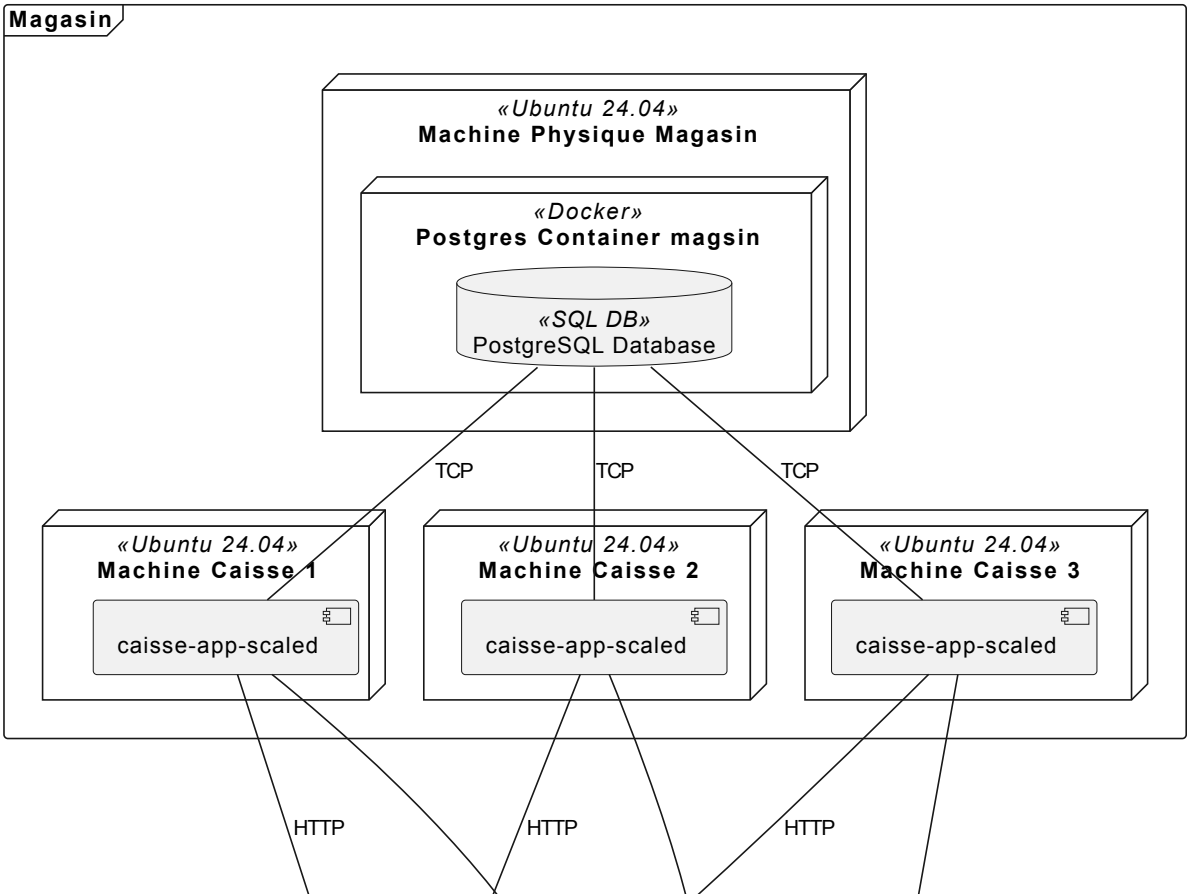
Magasin

«Ubuntu 24.04»
Machine Physique Magasin

«Docker»
Postgres Container magsin

«SQL DB»
PostgreSQL Database

TCP

TCP

TCP

«Ubuntu 24.04»
Machine Caisse 1

caisse-app-scaled

«Ubuntu 24.04»
Machine Caisse 2

caisse-app-scaled

«Ubuntu 24.04»
Machine Caisse 3

caisse-app-scaled

HTTP

HTTP

HTTP